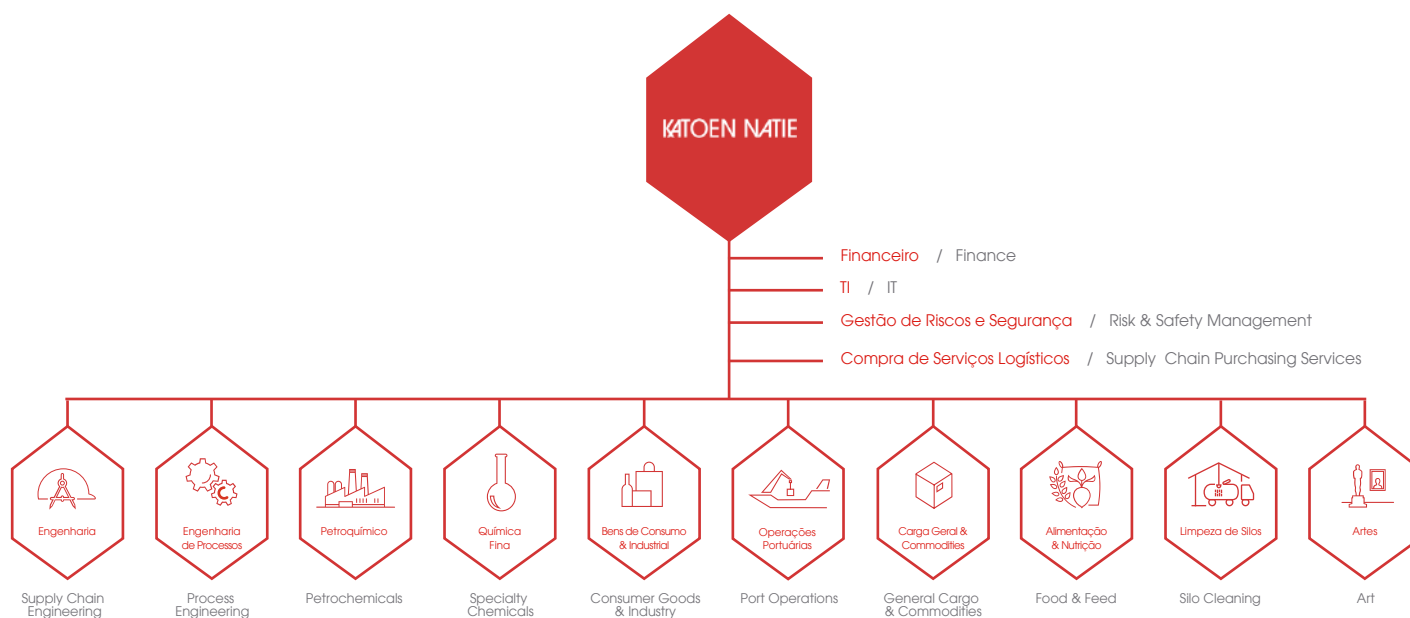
KATOEN NATIE

Financeiro / Finance
TI / IT
Gestão de Riscos e Segurança / Risk & Safety Management
Compra de Serviços Logísticos / Supply Chain Purchasing Services

Engenharia
Supply Chain Engineering

Engenharia de Processos
Process Engineering

Petroquímico
Petrochemicals

Química Fina
Specialty Chemicals

Bens de Consumo & Industrial
Consumer Goods & Industry

Operações Portuárias
Port Operations

Carga Geral & Commodities
General Cargo & Commodities

Alimentação & Nutrição
Food & Feed

Limpeza de Silos
Silo Cleaning

Artes
Art